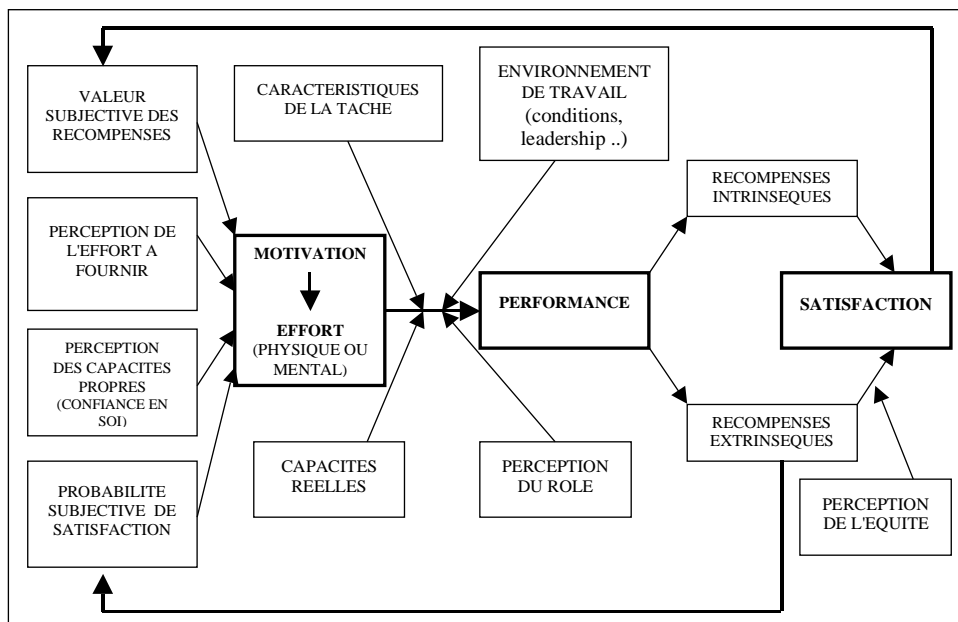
VALEUR SUBJECTIVE DES RECOMPENSES

CARACTERISTIQUES DE LA TACHE

ENVIRONNEMENT DE TRAVAIL (conditions, leadership ..)

RECOMPENSES INTRINSEQUES

PERCEPTION DE L'EFFORT A FOURNIR

MOTIVATION

EFFORT (PHYSIQUE OU MENTAL)

PERFORMANCE

SATISFACTION

PERCEPTION DES CAPACITES PROPRES (CONFIANCE EN SOI)

RECOMPENSES EXTRINSEQUES

PROBABILITE SUBJECTIVE DE SATISFACTION

CAPACITES REELLES

PERCEPTION DU ROLE

PERCEPTION DE L'EQUITE